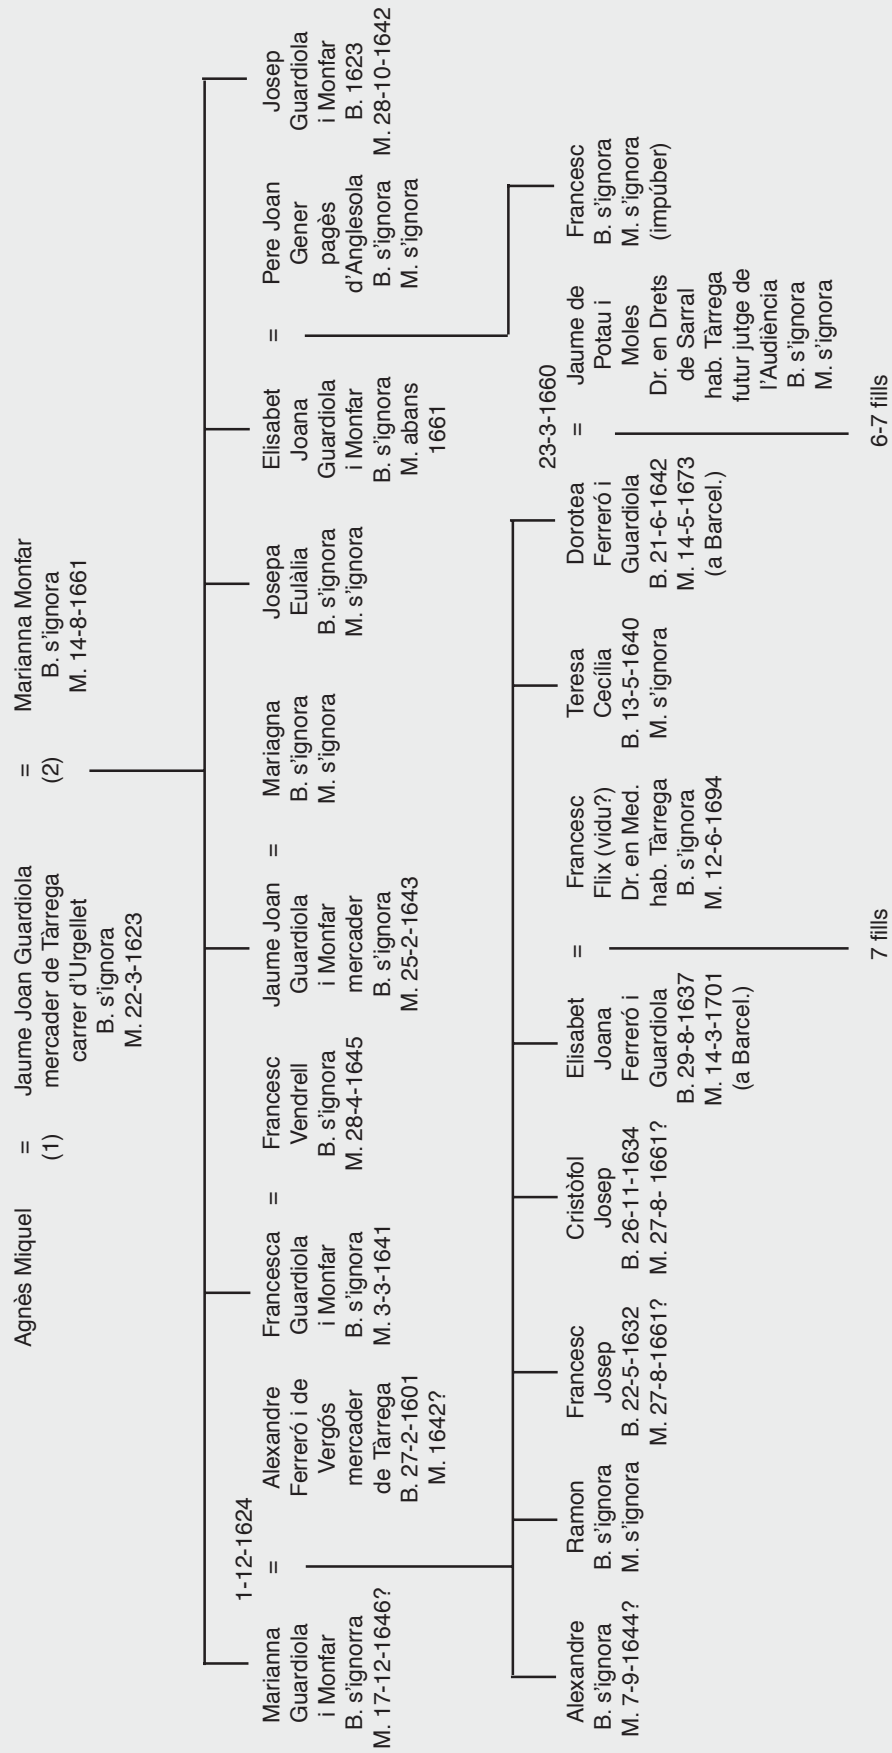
Agnès Miquel = (1) Jaume Joan Guardiola mercader de Tàrrega carrer d'Urgellet B. s'ignora M. 22-3-1623 = (2) Marianna Monfar B. s'ignora M. 14-8-1661

Marianna Guardiola i Monfar B. s'ignorra M. 17-12-1646?

1-12-1624 =

Alexandre Ferreró i de Vergós mercader de Tàrrega B. 27-2-1601 M. 1642?

Francesca Guardiola i Monfar B. s'ignora M. 3-3-1641 = Francesc Vendrell B. s'ignora M. 28-4-1645

Jaume Joan Guardiola i Monfar mercader B. s'ignora M. 25-2-1643 = Mariagna B. s'ignora M. s'ignora

Josepa Eulàlia B. s'ignora M. s'ignora

Elisabet Joana Guardiola i Monfar B. s'ignora M. abans 1661 = Pere Joan Gener pagès d'Anglesola B. s'ignora M. s'ignora

Josep Guardiola i Monfar B. 1623 M. 28-10-1642

Alexandre B. s'ignora M. 7-9-1644?

Ramon B. s'ignora M. s'ignora

Francesc Josep B. 22-5-1632 M. 27-8-1661?

Cristòfol Josep B. 26-11-1634 M. 27-8-1661?

Elisabet Joana Ferreró i Guardiola B. 29-8-1637 M. 14-3-1701 (a Barcel.) = Francesc Flix (vidu?) Dr. en Med. hab. Tàrrega B. s'ignora M. 12-6-1694

7 fills

Teresa Cecília B. 13-5-1640 M. s'ignora

Dorotea Ferreró i Guardiola B. 21-6-1642 M. 14-5-1673 (a Barcel.)

23-3-1660 = Jaume de Potau i Moles Dr. en Drets de Sarral hab. Tàrrega futur jutge de l'Audiència B. s'ignora M. s'ignora

6-7 fills

Francesc B. s'ignora M. s'ignora (impúber)